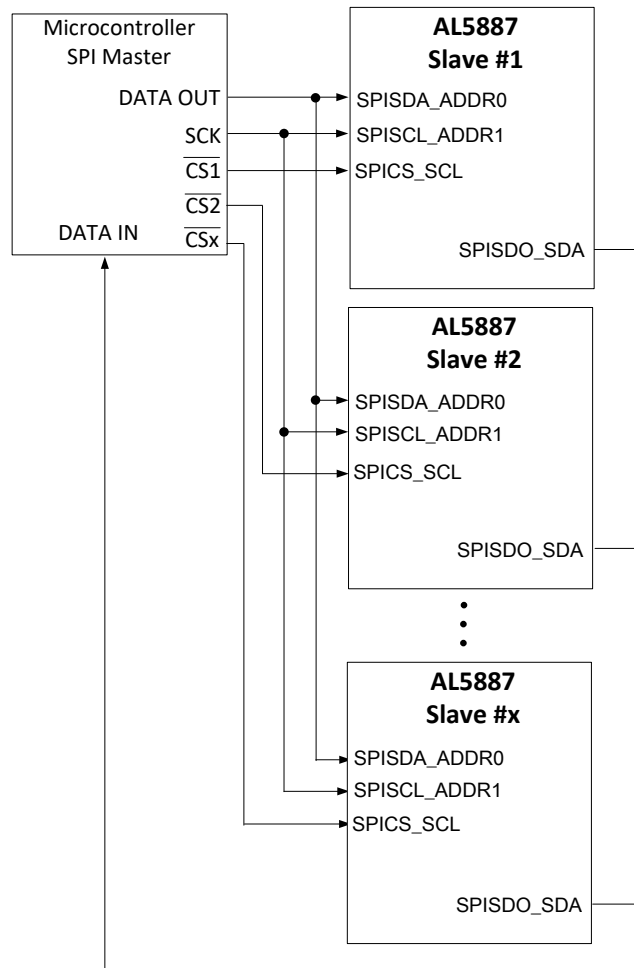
Microcontroller
SPI Master

DATA OUT
SCK
$\overline{CS1}$
$\overline{CS2}$
DATA IN
$\overline{CSx}$

AL5887
Slave #1
SPISDA_ADDR0
SPISCL_ADDR1
SPICS_SCL
SPISDO_SDA

AL5887
Slave #2
SPISDA_ADDR0
SPISCL_ADDR1
SPICS_SCL
SPISDO_SDA

AL5887
Slave #x
SPISDA_ADDR0
SPISCL_ADDR1
SPICS_SCL
SPISDO_SDA